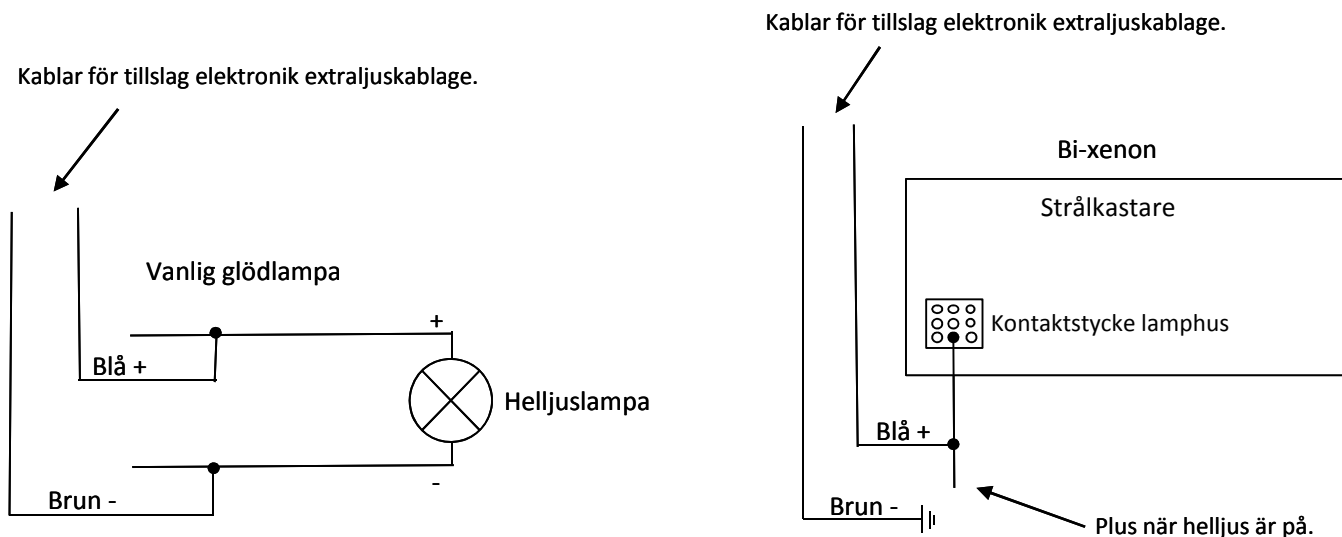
Kablar för tillslag elektronik extraljuskablage.

Vanlig glödlampa

+

Blå +

Helljuslampa

-

Brun -

Kablar för tillslag elektronik extraljuskablage.

Bi-xenon

Strålkastare

Kontaktstycke lamphus

Blå +

Brun -

Plus när helljus är på.